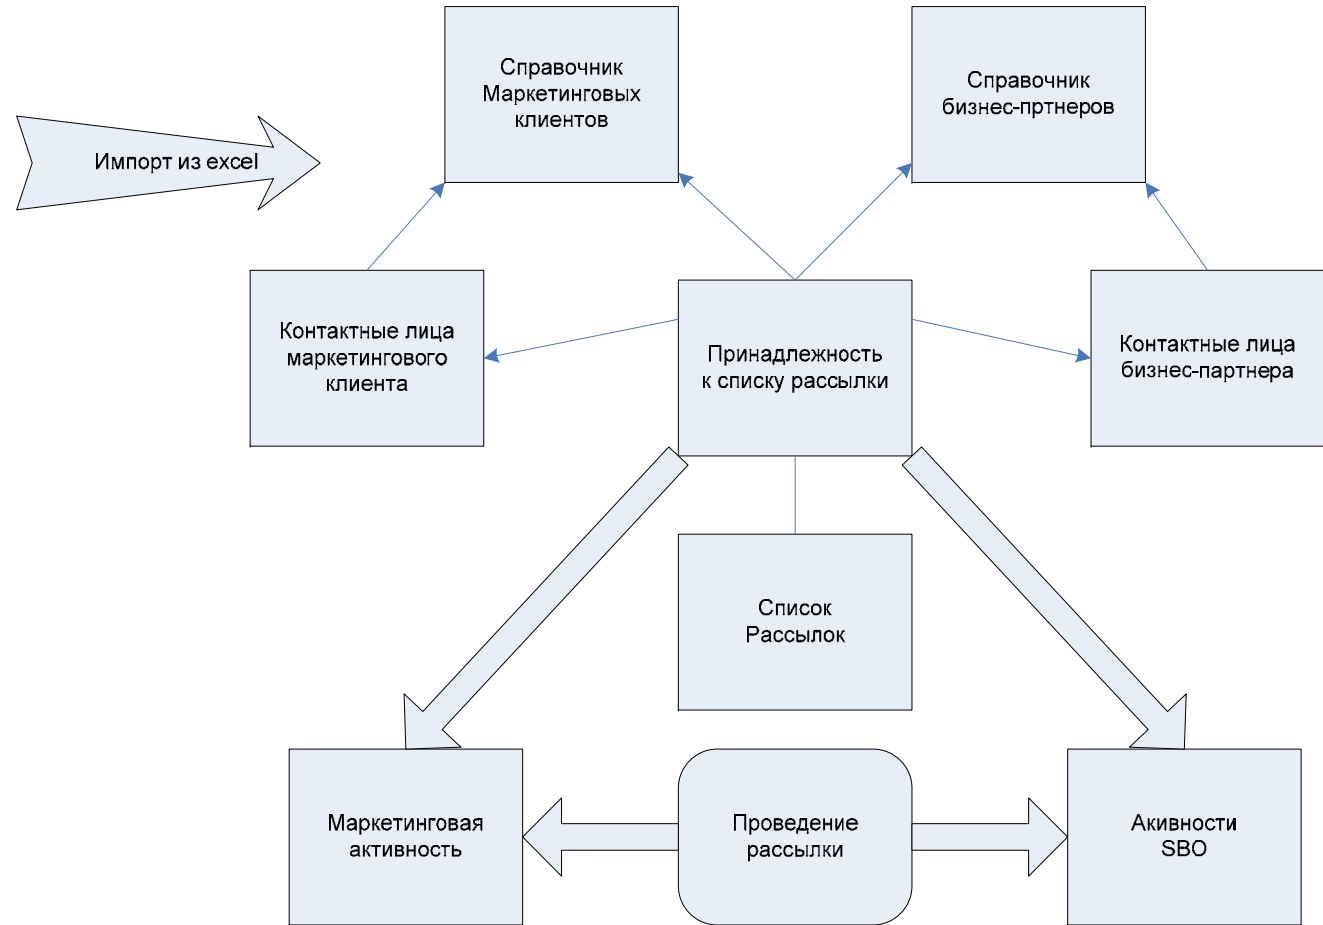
Справочник Маркетинговых клиентов

Справочник бизнес-ртнеров

Импорт из excel

Контактные лица маркетингового клиента

Принадлежность к списку рассылки

Контактные лица бизнес-партнера

Список Рассылок

Маркетинговая активность

Проведение рассылки

Акивности SBO